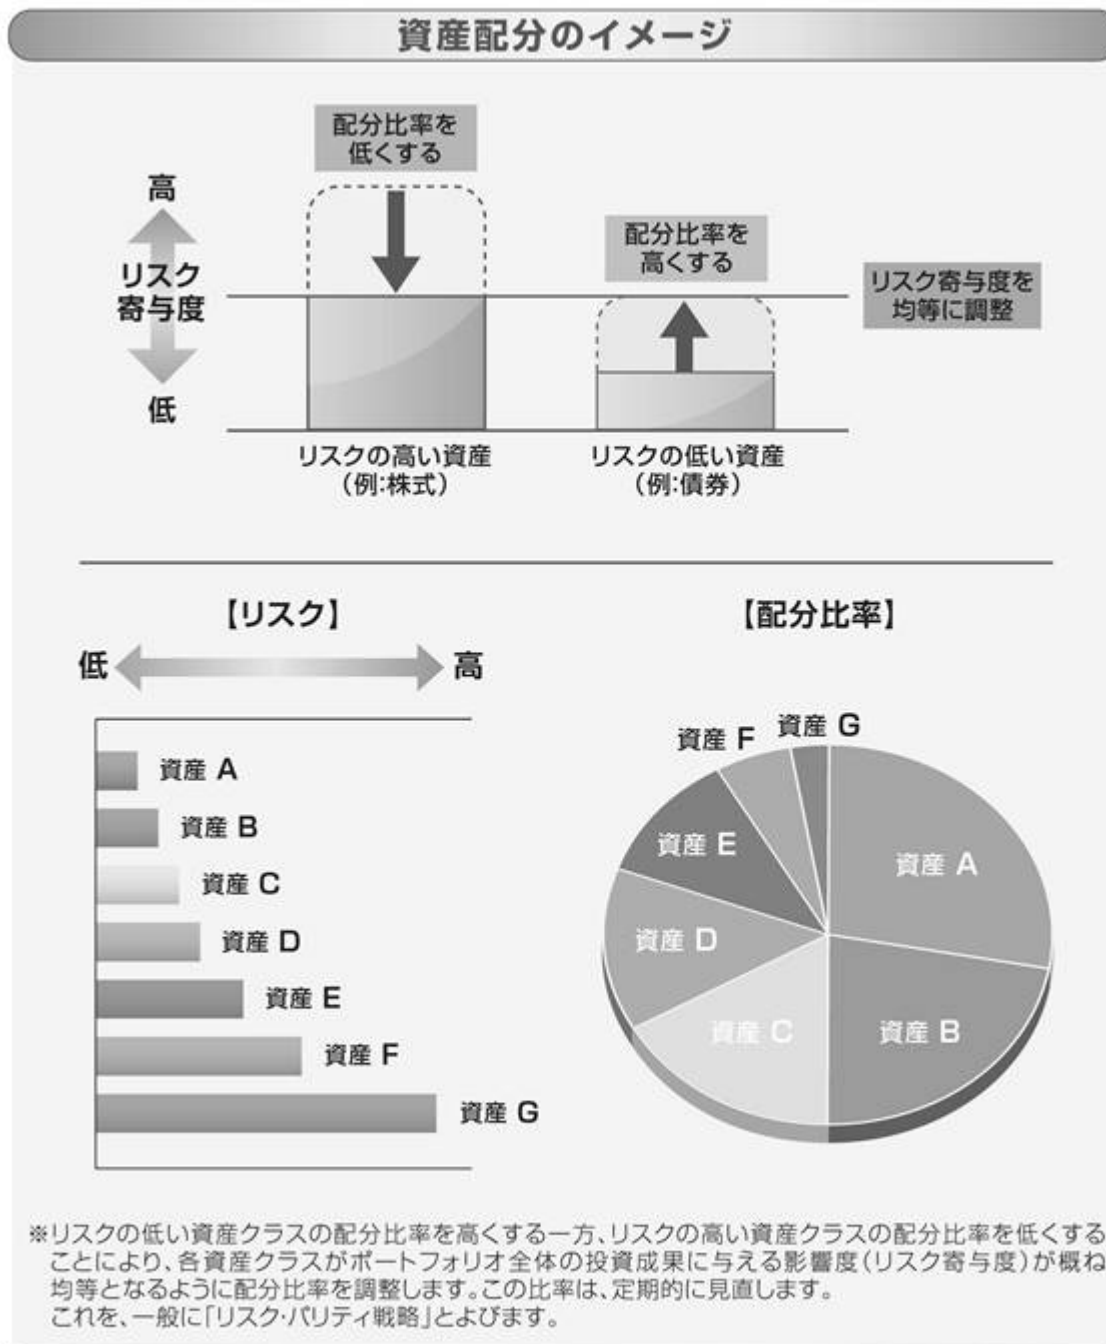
資産配分のイメージ

配分比率を低くする

高

リスク寄与度

低

配分比率を高くする

リスク寄与度を均等に調整

リスクの高い資産（例:株式）

リスクの低い資産（例:債券）

【リスク】

低　高

資産 A
資産 B
資産 C
資産 D
資産 E
資産 F
資産 G

【配分比率】

資産 F　資産 G
資産 E
資産 A
資産 D
資産 C
資産 B

※リスクの低い資産クラスの配分比率を高くする一方、リスクの高い資産クラスの配分比率を低くすることにより、各資産クラスがポートフォリオ全体の投資成果に与える影響度（リスク寄与度）が概ね均等となるように配分比率を調整します。この比率は、定期的に見直します。
これを、一般に「リスク･パリティ戦略」とよびます。